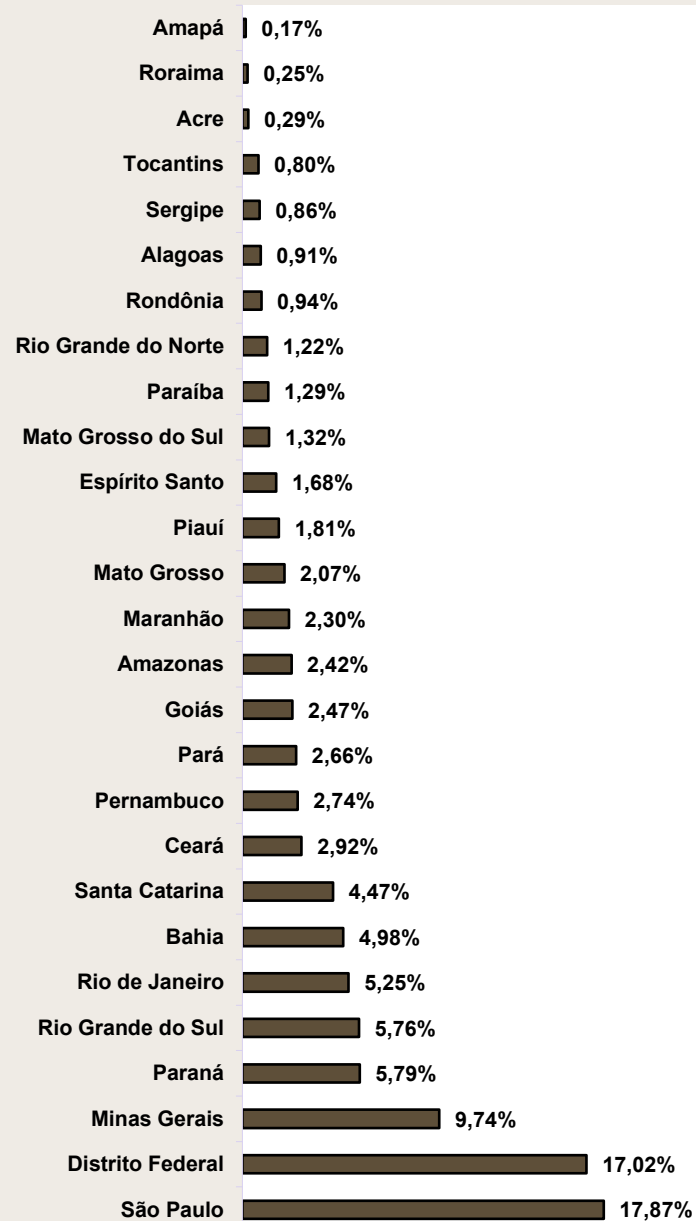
Amapá 0,17%
Roraima 0,25%
Acre 0,29%
Tocantins 0,80%
Sergipe 0,86%
Alagoas 0,91%
Rondônia 0,94%
Rio Grande do Norte 1,22%
Paraíba 1,29%
Mato Grosso do Sul 1,32%
Espírito Santo 1,68%
Piauí 1,81%
Mato Grosso 2,07%
Maranhão 2,30%
Amazonas 2,42%
Goiás 2,47%
Pará 2,66%
Pernambuco 2,74%
Ceará 2,92%
Santa Catarina 4,47%
Bahia 4,98%
Rio de Janeiro 5,25%
Rio Grande do Sul 5,76%
Paraná 5,79%
Minas Gerais 9,74%
Distrito Federal 17,02%
São Paulo 17,87%